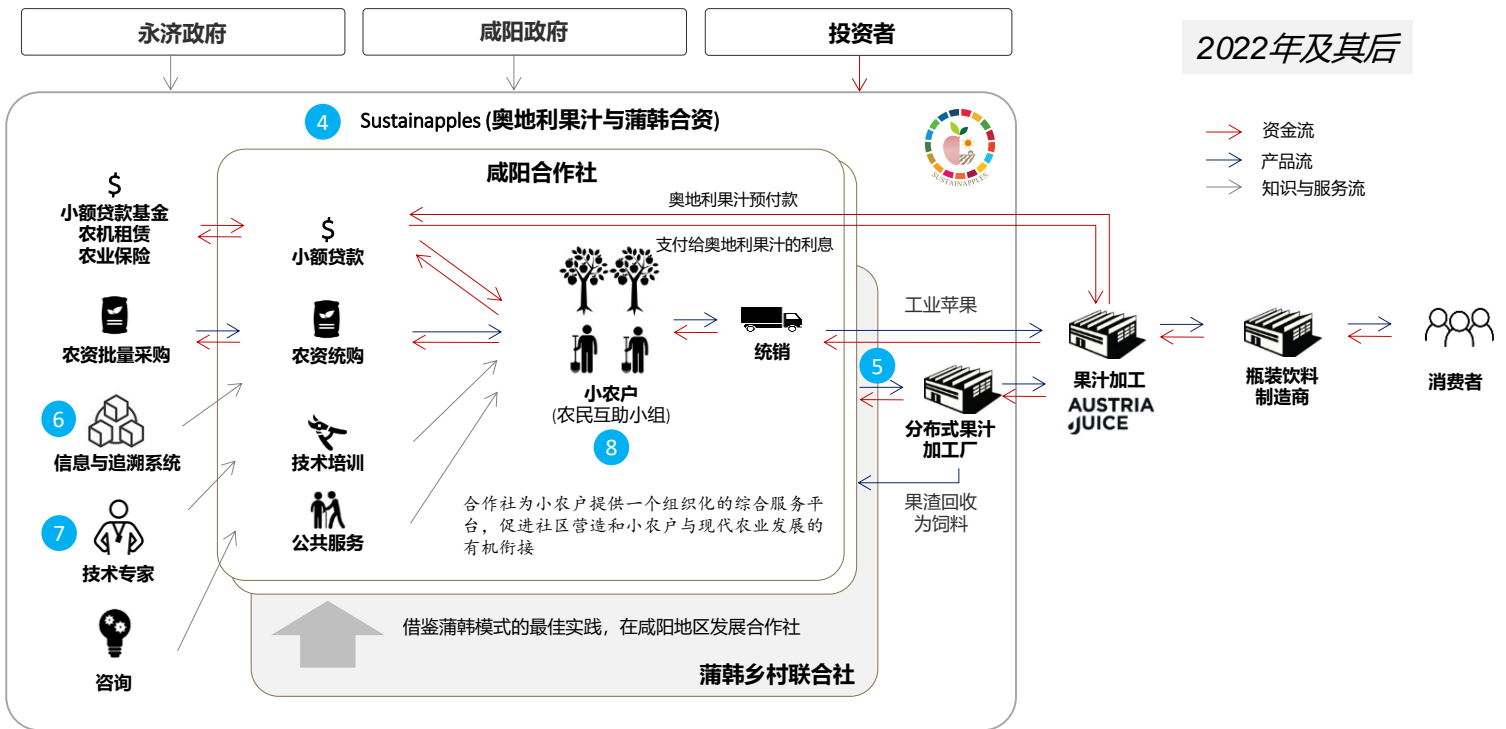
永济政府

咸阳政府

投资者

2022年及其后

资金流
产品流
知识与服务流

4 Sustainapples (奥地利果汁与蒲韩合资)

SUSTAINAPPLES

咸阳合作社

$
小额贷款基金
农机租赁
农业保险

$
小额贷款

奥地利果汁预付款

支付给奥地利果汁的利息

农资批量采购

农资统购

小农户
(农民互助小组)

8

统销

工业苹果

5

分布式果汁加工厂

果汁加工
AUSTRIA JUICE

瓶装饮料制造商

消费者

6
信息与追溯系统

技术培训

7
技术专家

公共服务

合作社为小农户提供一个组织化的综合服务平台，促进社区营造和小农户与现代农业发展的有机衔接

果渣回收为饲料

咨询

借鉴蒲韩模式的最佳实践，在咸阳地区发展合作社

蒲韩乡村联合社